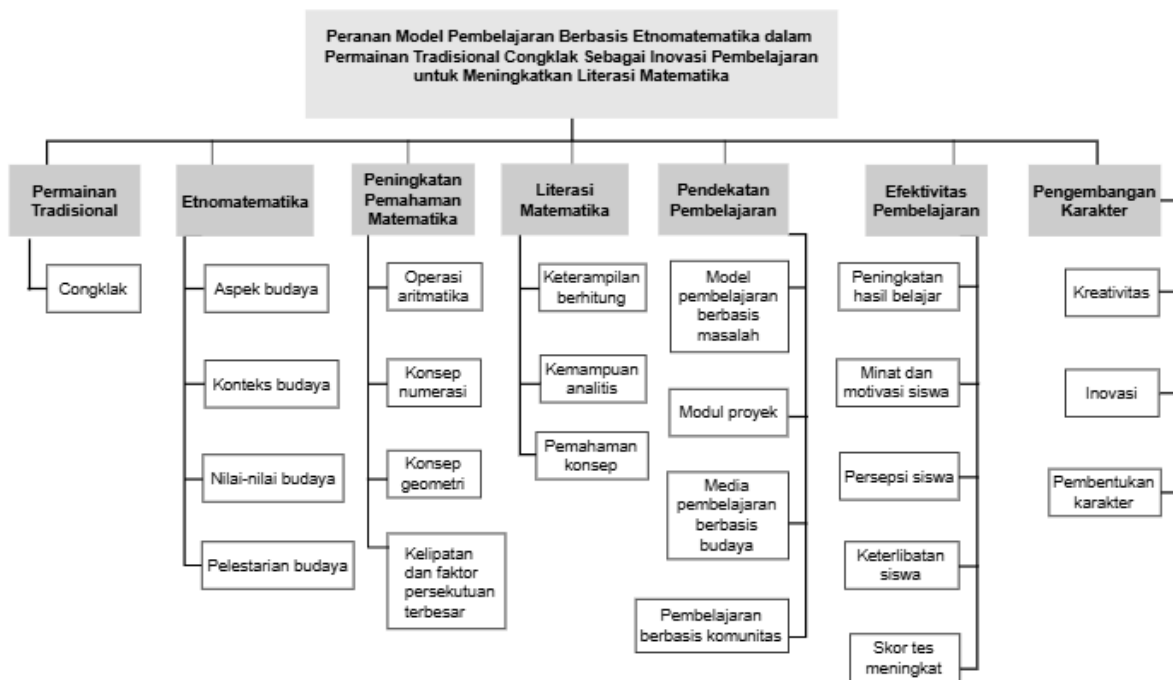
Peranan Model Pembelajaran Berbasis Etnomatematika dalam Permainan Tradisional Congklak Sebagai Inovasi Pembelajaran untuk Meningkatkan Literasi Matematika

Permainan Tradisional

Congklak

Etnomatematika

Aspek budaya

Konteks budaya

Nilai-nilai budaya

Pelestarian budaya

Peningkatan Pemahaman Matematika

Operasi aritmatika

Konsep numerasi

Konsep geometri

Kelipatan dan faktor persekutuan terbesar

Literasi Matematika

Keterampilan berhitung

Kemampuan analitis

Pemahaman konsep

Pendekatan Pembelajaran

Model pembelajaran berbasis masalah

Modul proyek

Media pembelajaran berbasis budaya

Pembelajaran berbasis komunitas

Efektivitas Pembelajaran

Peningkatan hasil belajar

Minat dan motivasi siswa

Persepsi siswa

Keterlibatan siswa

Skor tes meningkat

Pengembangan Karakter

Kreativitas

Inovasi

Pembentukan karakter